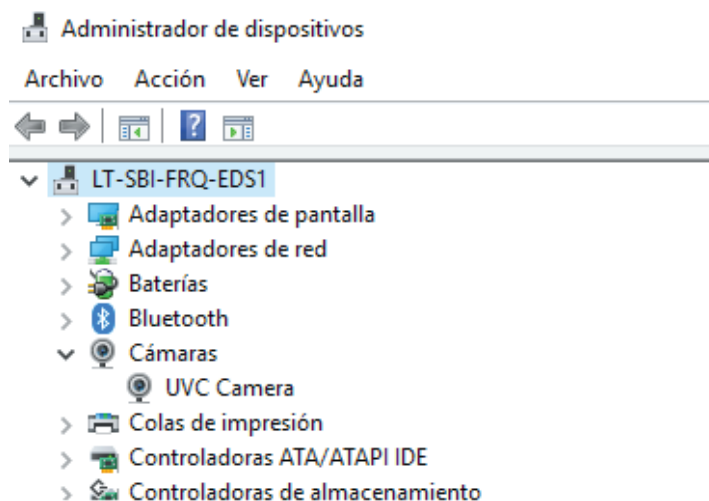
Administrador de dispositivos

Archivo Acción Ver Ayuda

LT-SBI-FRQ-EDS1
Adaptadores de pantalla
Adaptadores de red
Baterías
Bluetooth
Cámaras
UVC Camera
Colas de impresión
Controladoras ATA/ATAPI IDE
Controladoras de almacenamiento